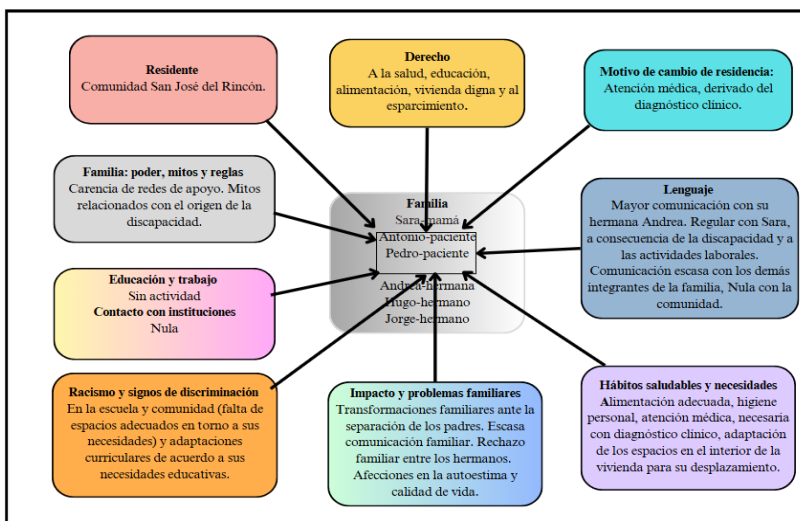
**Residente**
Comunidad San José del Rincón.

**Derecho**
A la salud, educación, alimentación, vivienda digna y al esparcimiento.

**Motivo de cambio de residencia:**
Atención médica, derivado del diagnóstico clínico.

**Familia: poder, mitos y reglas**
Carencia de redes de apoyo. Mitos relacionados con el origen de la discapacidad.

**Familia**
Sara-mamá
Antonio-paciente
Pedro-paciente
Andrea-hermana
Hugo-hermano
Jorge-hermano

**Lenguaje**
Mayor comunicación con su hermana Andrea. Regular con Sara, a consecuencia de la discapacidad y a las actividades laborales. Comunicación escasa con los demás integrantes de la familia, Nula con la comunidad.

**Educación y trabajo**
Sin actividad
**Contacto con instituciones**
Nula

**Racismo y signos de discriminación**
En la escuela y comunidad (falta de espacios adecuados en torno a sus necesidades) y adaptaciones curriculares de acuerdo a sus necesidades educativas.

**Impacto y problemas familiares**
Transformaciones familiares ante la separación de los padres. Escasa comunicación familiar. Rechazo familiar entre los hermanos. Afecciones en la autoestima y calidad de vida.

**Hábitos saludables y necesidades**
Alimentación adecuada, higiene personal, atención médica, necesaria con diagnóstico clínico, adaptación de los espacios en el interior de la vivienda para su desplazamiento.